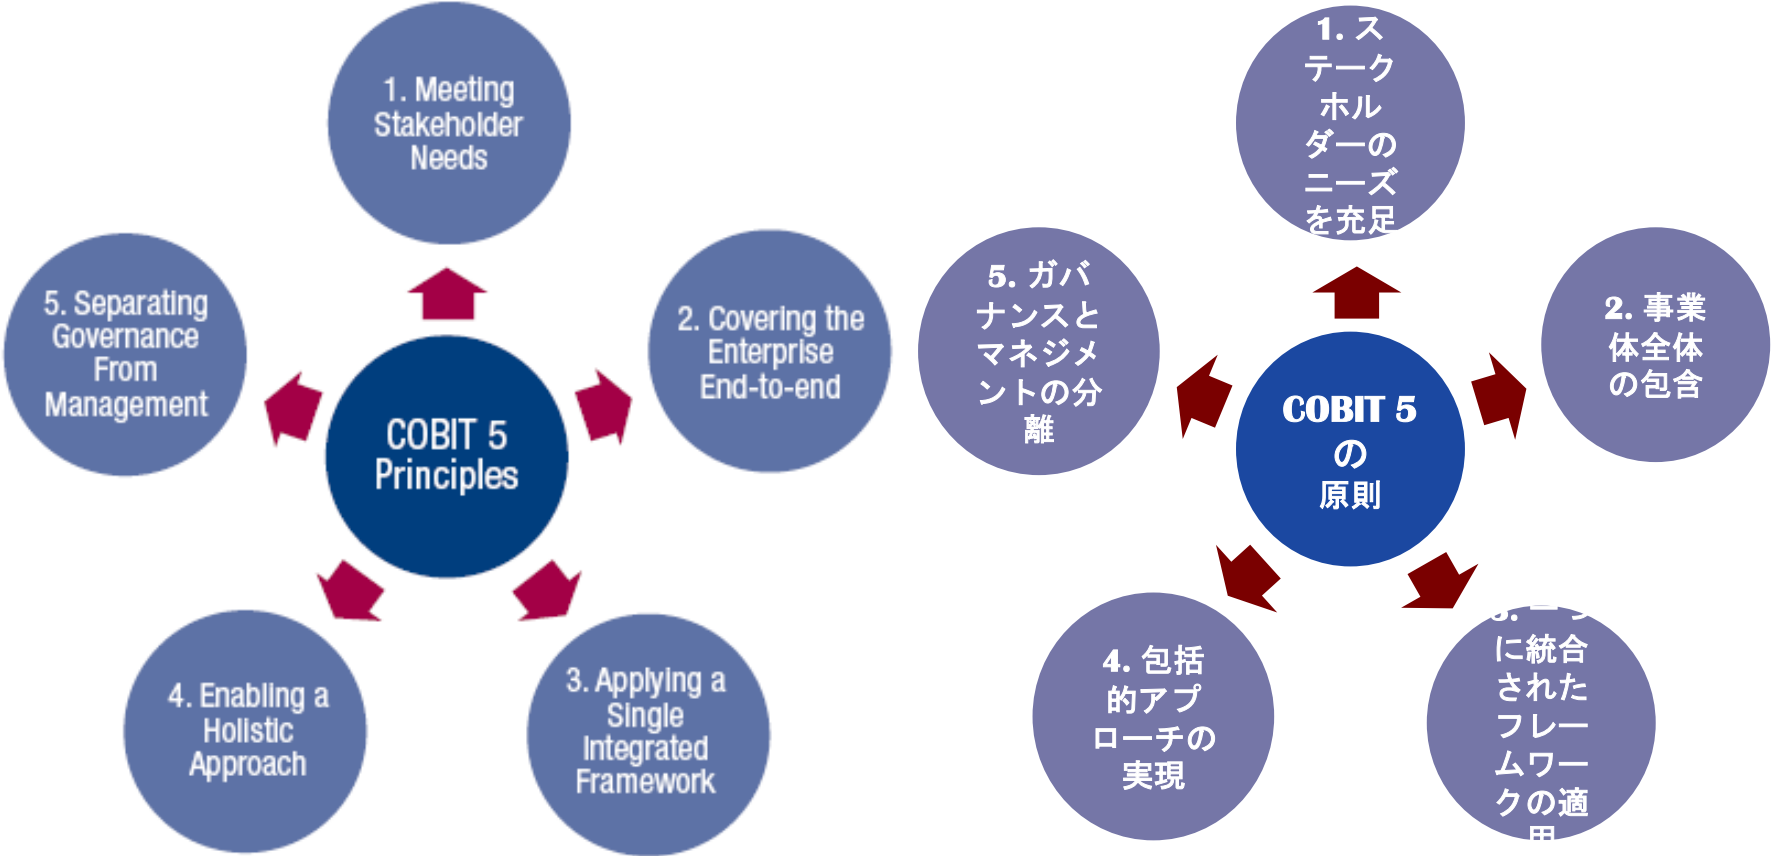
1. Meeting Stakeholder Needs

5. Separating Governance From Management

COBIT 5 Principles

2. Covering the Enterprise End-to-end

4. Enabling a Holistic Approach

3. Applying a Single Integrated Framework

1. ステークホルダーのニーズを充足

5. ガバナンスとマネジメントの分離

COBIT 5 の 原則

2. 事業体全体の包含

4. 包括的アプローチの実現

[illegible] に統合されたフレームワークの適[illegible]